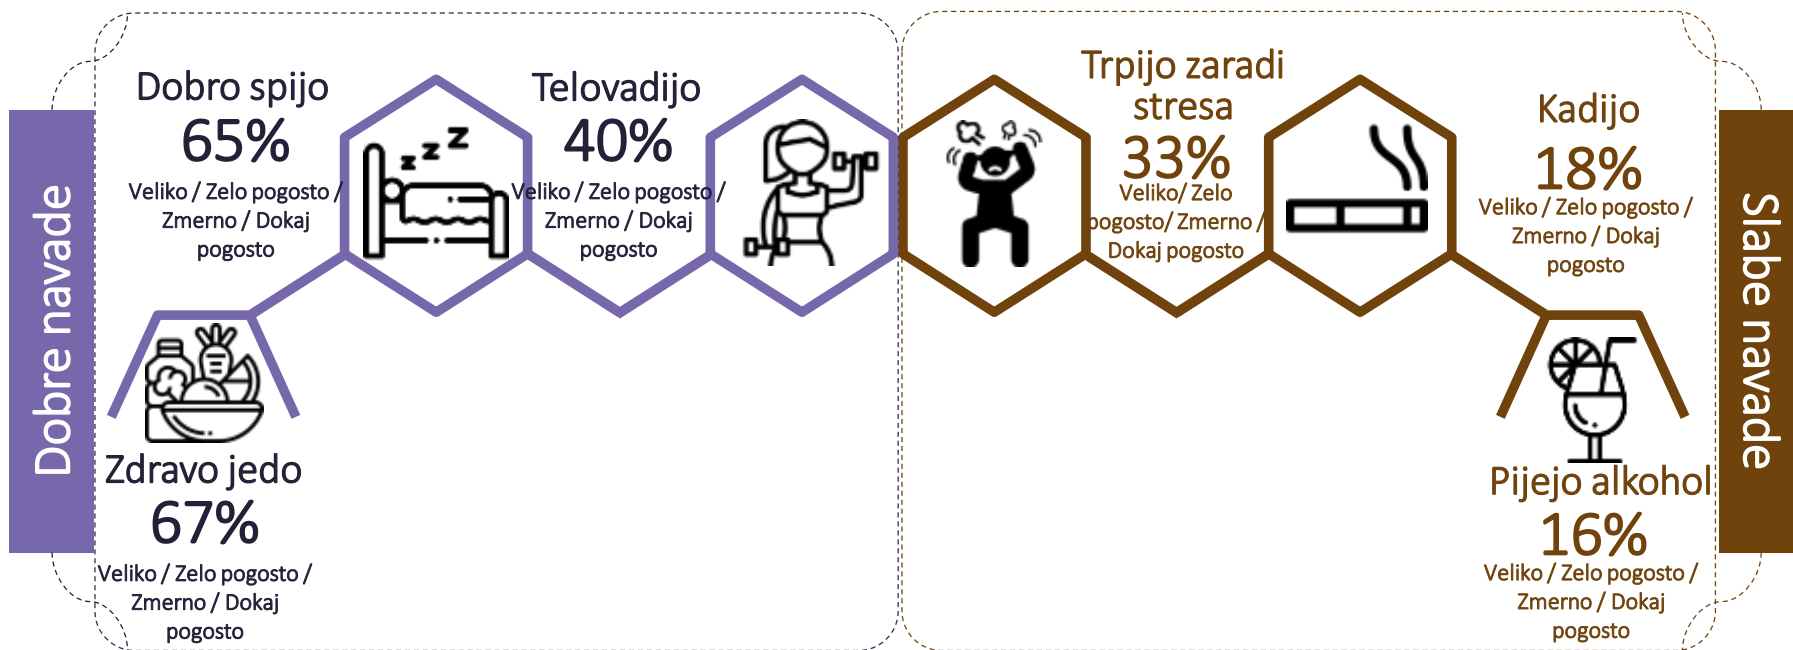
Dobre navade

Dobro spijo
65%
Veliko / Zelo pogosto / Zmerno / Dokaj pogosto

Telovadijo
40%
Veliko / Zelo pogosto / Zmerno / Dokaj pogosto

Zdravo jedo
67%
Veliko / Zelo pogosto / Zmerno / Dokaj pogosto

Trpijo zaradi stresa
33%
Veliko/ Zelo pogosto/ Zmerno / Dokaj pogosto

Kadijo
18%
Veliko / Zelo pogosto / Zmerno / Dokaj pogosto

Pijejo alkohol
16%
Veliko / Zelo pogosto / Zmerno / Dokaj pogosto

Slabe navade